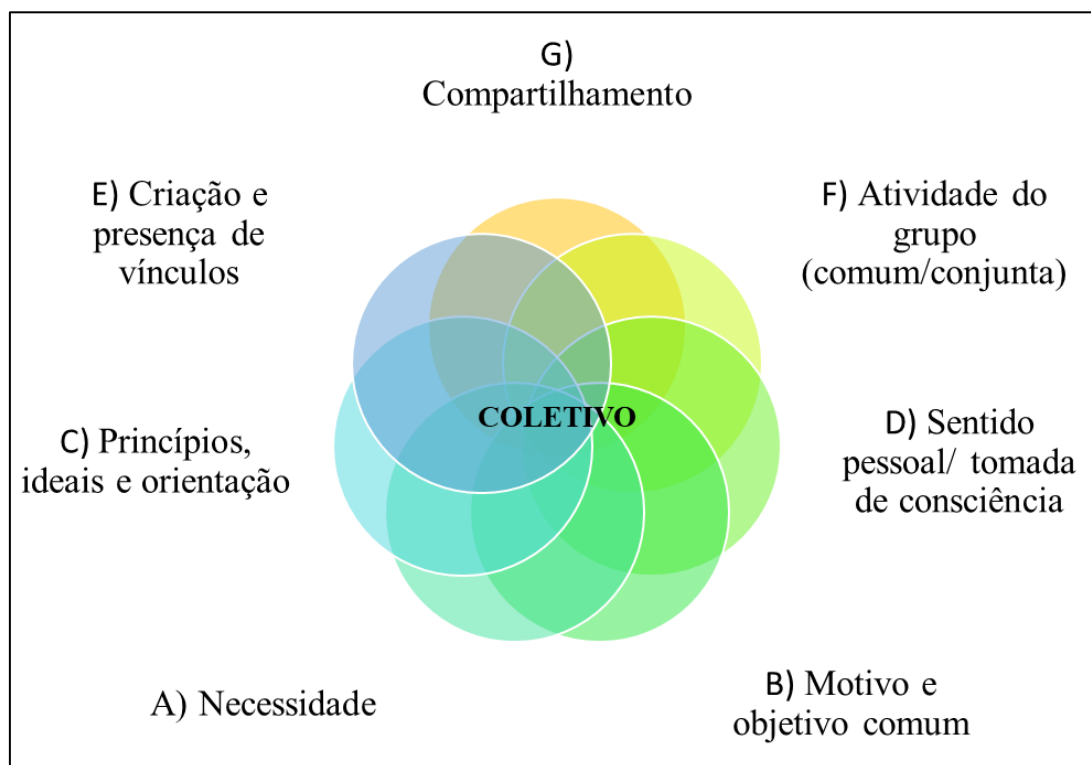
G) Compartilhamento

E) Criação e presença de vínculos

F) Atividade do grupo (comum/conjunta)

COLETIVO

C) Princípios, ideais e orientação

D) Sentido pessoal/ tomada de consciência

A) Necessidade

B) Motivo e objetivo comum